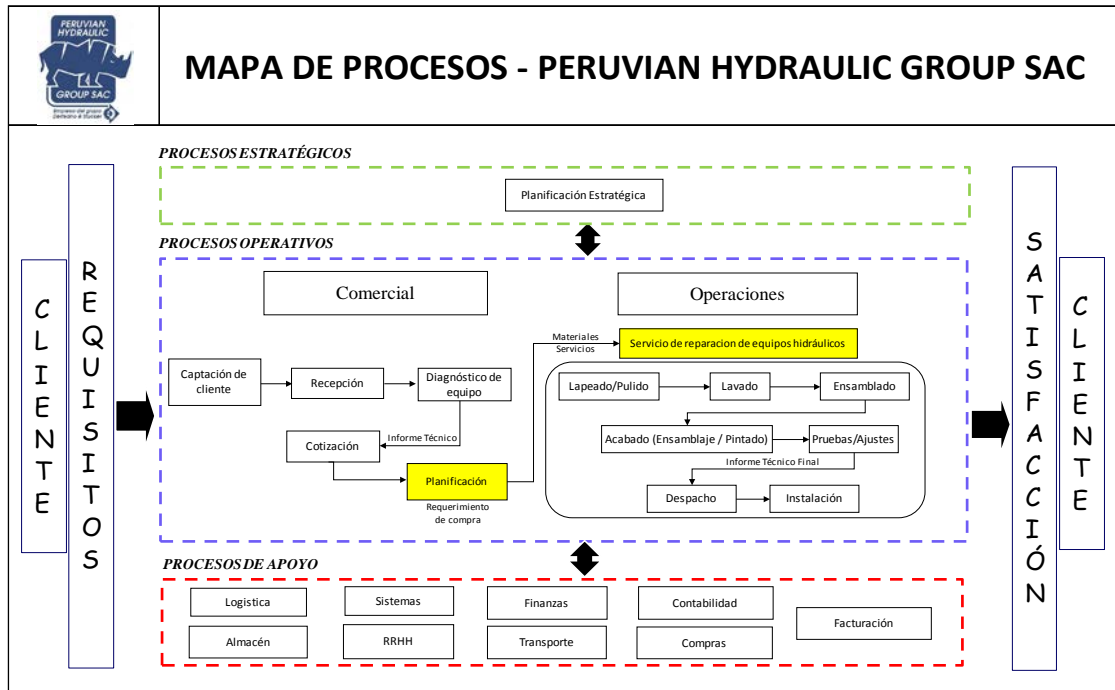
PERUVIAN HYDRAULIC GROUP SAC
Empresa del grupo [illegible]

MAPA DE PROCESOS - PERUVIAN HYDRAULIC GROUP SAC

PROCESOS ESTRATÉGICOS

Planificación Estratégica

PROCESOS OPERATIVOS

C L I E N T E

R E Q U I S I T O S

Comercial

Operaciones

Captación de cliente

Recepción

Diagnóstico de equipo

Informe Técnico

Cotización

Planificación

Requerimiento de compra

Materiales Servicios

Servicio de reparacion de equipos hidráulicos

Lapeado/Pulido

Lavado

Ensamblado

Acabado (Ensamblaje / Pintado)

Pruebas/Ajustes

Informe Técnico Final

Despacho

Instalación

S A T I S F A C C I Ó N

C L I E N T E

PROCESOS DE APOYO

Logistica

Sistemas

Finanzas

Contabilidad

Facturación

Almacén

RRHH

Transporte

Compras